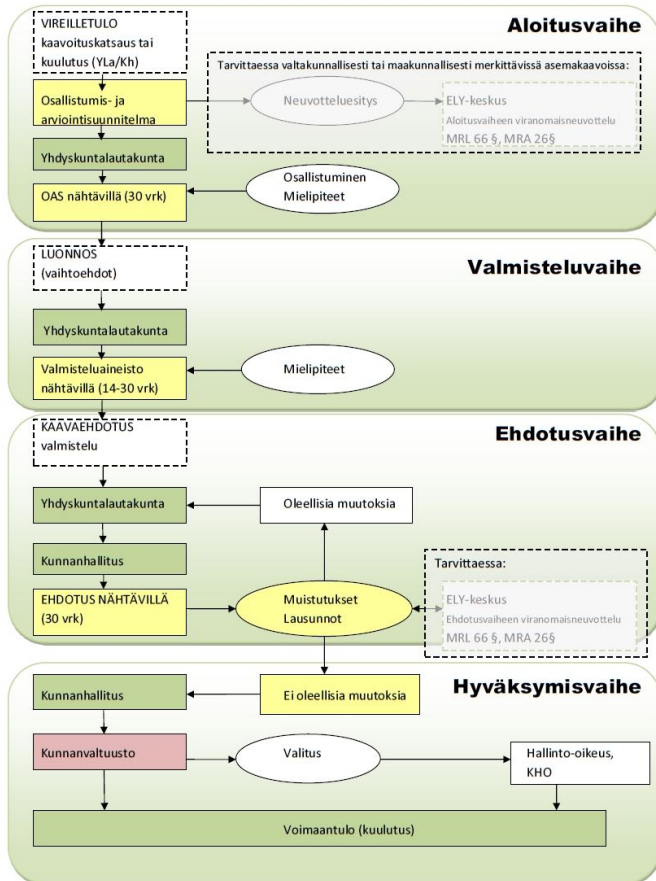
Aloitusvaihe

VIREILLETULO kaavoituskatsaus tai kuulutus (YLa/Kh)

Tarvittaessa valtakunnallisesti tai maakunnallisesti merkittävissä asemakaavoissa:

Osallistumis- ja arviointisuunnitelma

Neuvotteluesitys

ELY-keskus
Aloitusvaiheen viranomaisneuvottelu
MRL 66 §, MRA 26§

Yhdyskuntalautakunta

OAS nähtävillä (30 vrk)

Osallistuminen
Mielipiteet

Valmisteluvaihe

LUONNOS (vaihtoehdot)

Yhdyskuntalautakunta

Valmisteluaineisto nähtävillä (14-30 vrk)

Mielipiteet

Ehdotusvaihe

KAAVAEHDOTUS valmistelu

Yhdyskuntalautakunta

Oleellisia muutoksia

Kunnanhallitus

Tarvittaessa:

EHDOTUS NÄHTÄVILLÄ (30 vrk)

Muistutukset
Lausunnot

ELY-keskus
Ehdotusvaiheen viranomaisneuvottelu
MRL 66 §, MRA 26§

Hyväksymisvaihe

Kunnanhallitus

Ei oleellisia muutoksia

Kunnanvaltuusto

Valitus

Hallinto-oikeus, KHO

Voimaantulo (kuulutus)